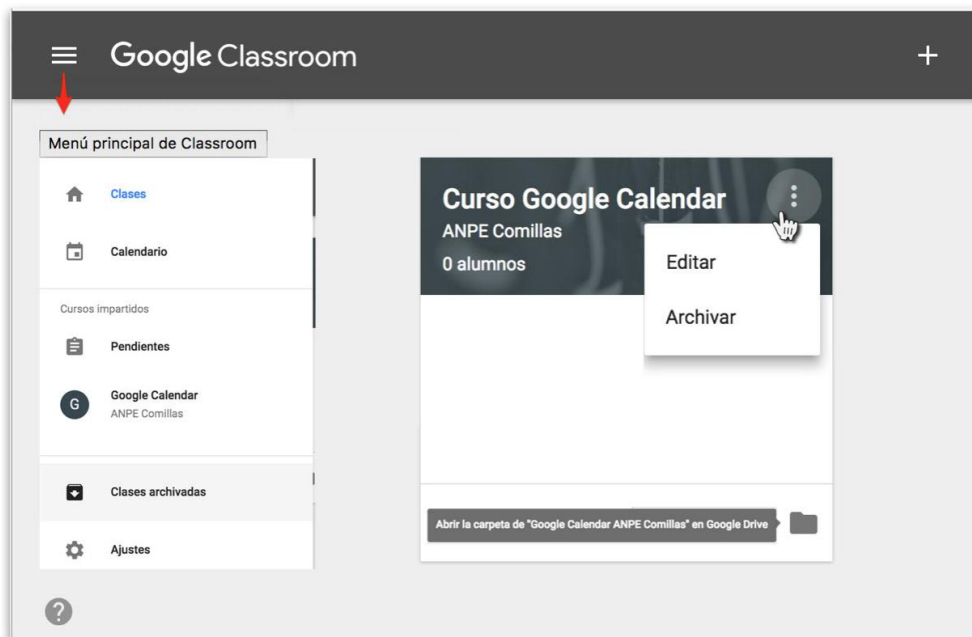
Google Classroom

+

Menú principal de Classroom

Clases

Calendario

Cursos impartidos

Pendientes

G Google Calendar
ANPE Comillas

Clases archivadas

Ajustes

Curso Google Calendar
ANPE Comillas
0 alumnos

Editar

Archivar

Abrir la carpeta de "Google Calendar ANPE Comillas" en Google Drive